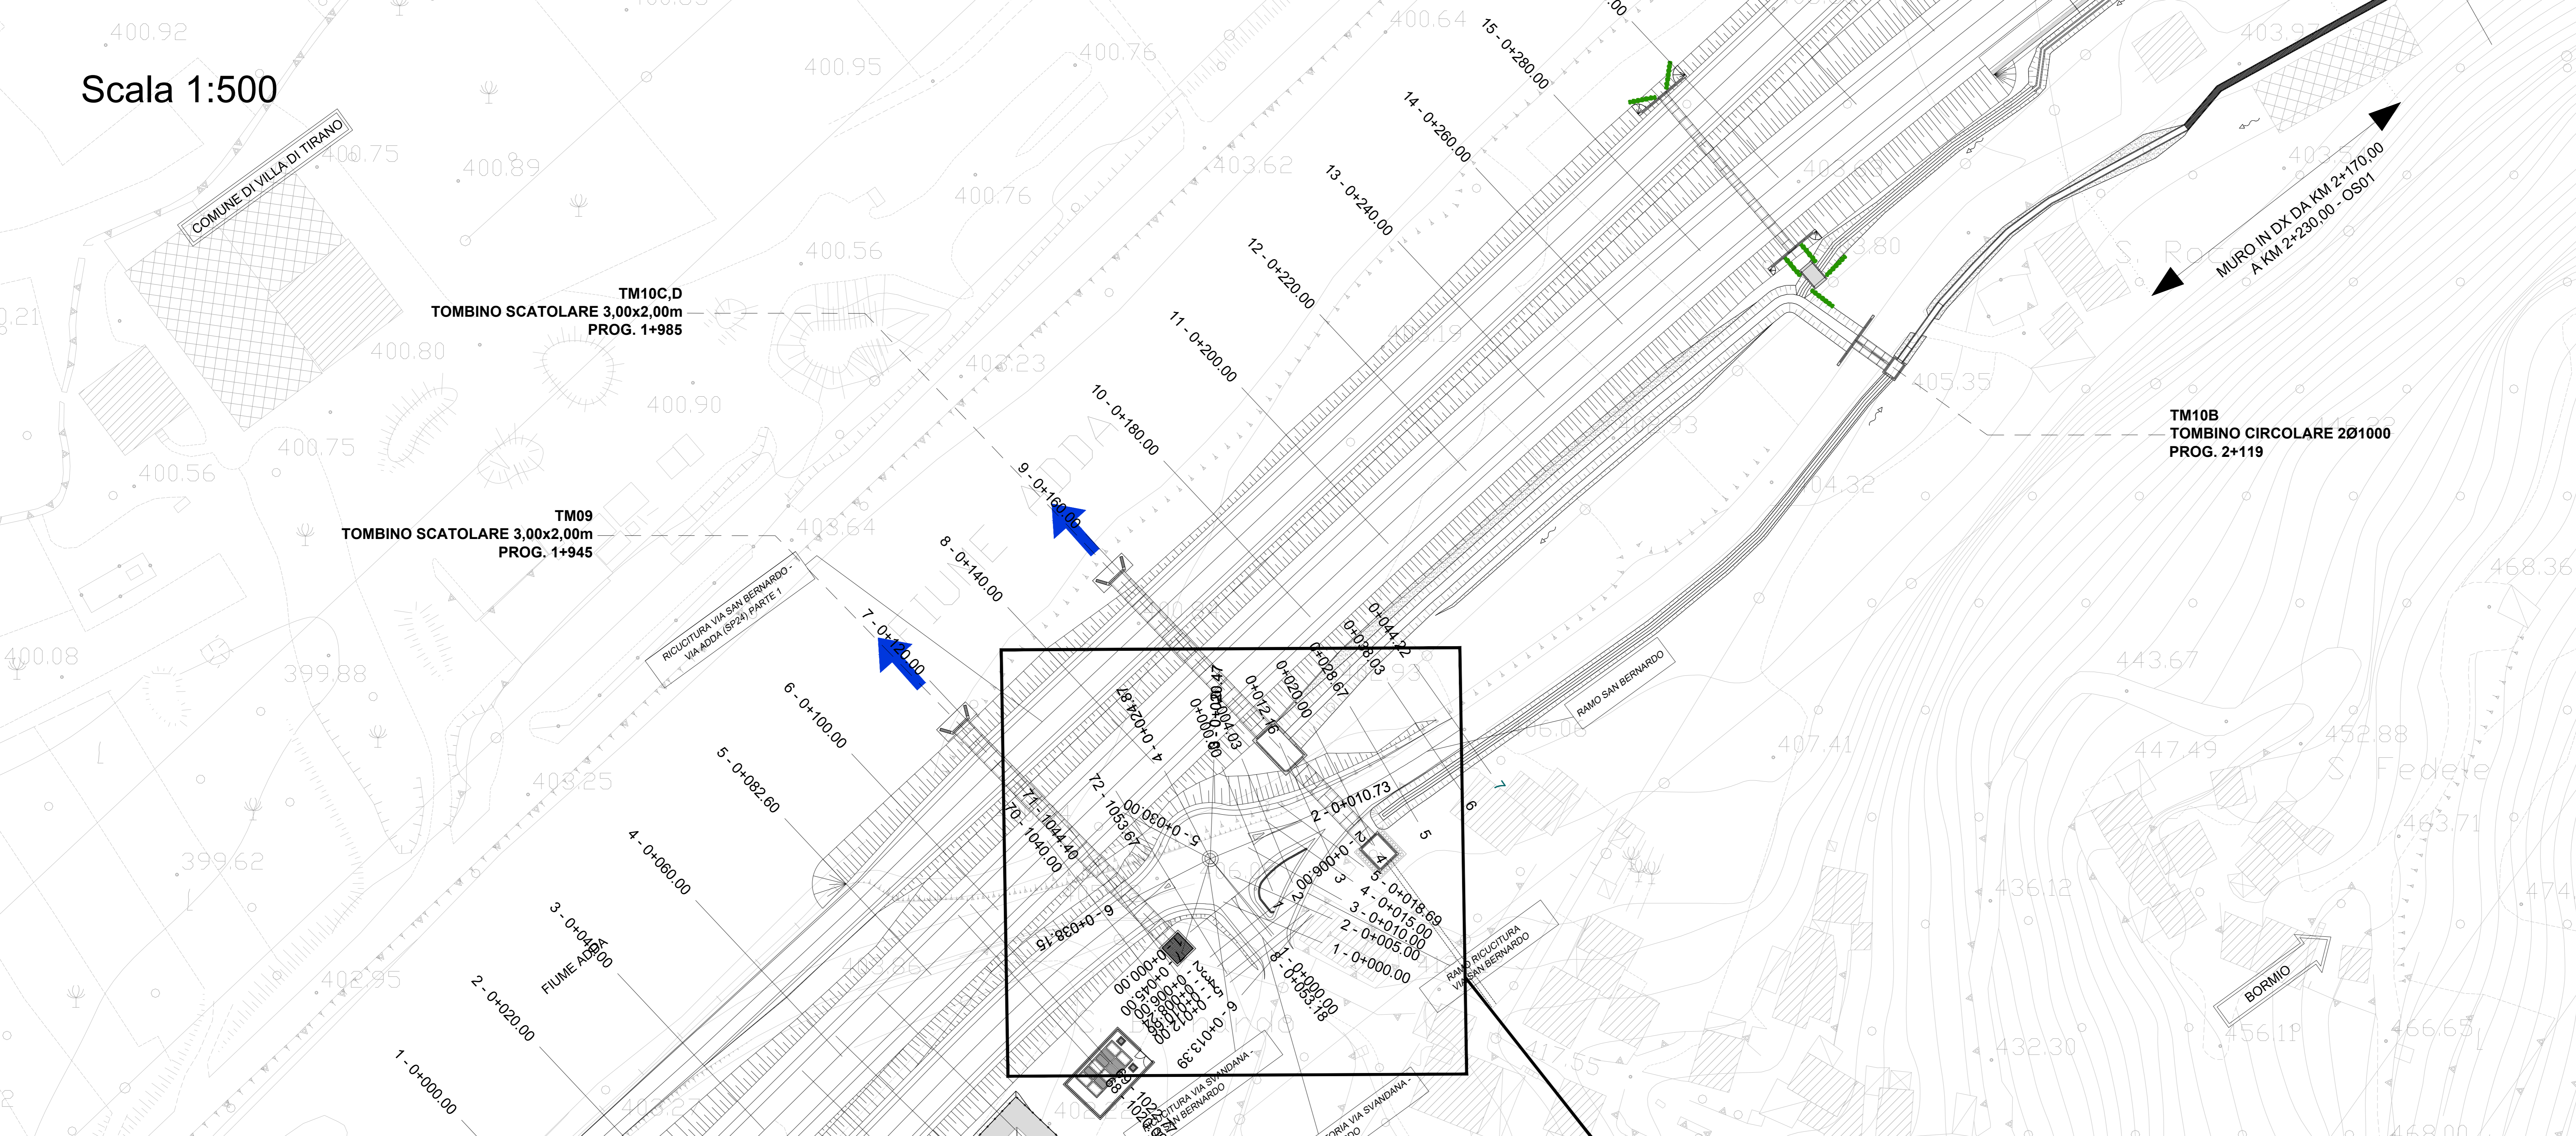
Scala 1:500

COMUNE DI VILLA DI TIRANO

400.92
400.95
400.76
400.64
400.75
400.89
403.62
400.76
400.56
400.80
403.23
400.90
400.75
400.56
403.64
400.08
399.88
403.25
399.62
402.95
405.35
404.32
468.36
443.67
407.41
447.49
452.88
463.71
436.12
432.30
456.11
466.65

15 - 0+280.00
14 - 0+260.00
13 - 0+240.00
12 - 0+220.00
11 - 0+200.00
10 - 0+180.00
9 - 0+160.00
8 - 0+140.00
7 - 0+120.00
6 - 0+100.00
5 - 0+082.60
4 - 0+060.00
3 - 0+040.00
2 - 0+020.00
1 - 0+000.00

FIUME ADDA

TM10C,D
TOMBINO SCATOLARE 3,00x2,00m
PROG. 1+985

TM09
TOMBINO SCATOLARE 3,00x2,00m
PROG. 1+945

TM10B
TOMBINO CIRCOLARE 2Ø1000
PROG. 2+119

MURO IN DX DA KM 2+170,00
A KM 2+230,00 - OS01

RICUCITURA VIA SAN BERNARDO - VIA ADDA (SP24) PARTE 1

RAMO SAN BERNARDO

RAMO RICUCITURA VIA SAN BERNARDO

RICUCITURA VIA SVANDANA - VIA SAN BERNARDO

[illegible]ORIA VIA SVANDANA -

BORMIO

S. Fedele

0+044.22
0+038.03
0+028.67
0+020.00
0+012.16
0+004.03
0+000.00
0+024.87
4 -
2 - 0+010.73
72 - 1053.67
71 - 1044.40
70 - 1040.00
5 - 0+030.00
6 - 0+038.15
0+000.00
0+006.00
5 - 0+018.69
4 - 0+015.00
3 - 0+010.00
2 - 0+005.00
1 - 0+000.00
1 - 0+000.00
8 - 0+003.18
6 - 0+013.39
0+000.00
0+004.50
0+006.00
0+012.00
1022
1025
7
6
5
4
3
2
1